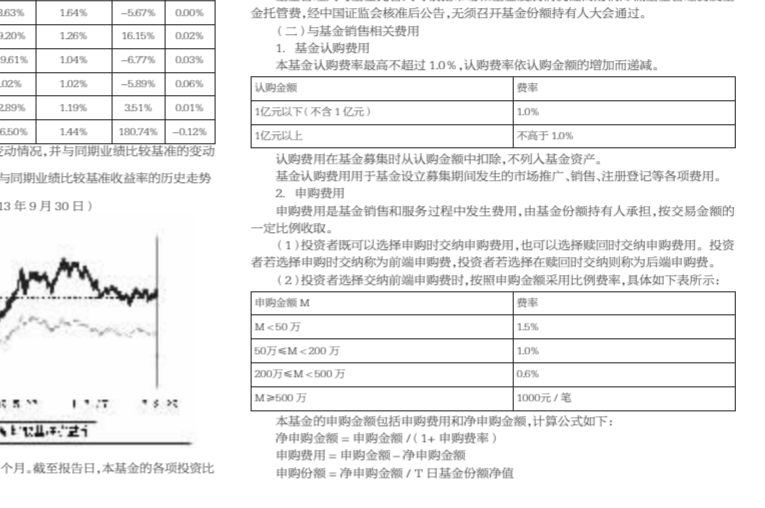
| 8.63% | 1.64% | –5.67% | 0.00% |
|---|---|---|---|
| 9.20% | 1.26% | 16.15% | 0.02% |
| 9.61% | 1.04% | –6.77% | 0.03% |
| 1.02% | 1.02% | –5.89% | 0.06% |
| 2.89% | 1.19% | 3.51% | 0.01% |
| 6.50% | 1.44% | 180.74% | –0.12% |

变动情况，并与同期业绩比较基准的变动

与同期业绩比较基准收益率的历史走势

13 年 9 月 30 日）

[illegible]

个月。截至报告日，本基金的各项投资比

金托管费，经中国证监会核准后公告，无须召开基金份额持有人大会通过。

（二）与基金销售相关费用

1. 基金认购费用

本基金认购费率最高不超过 1.0%，认购费率依认购金额的增加而递减。

| 认购金额 | 费率 |
|---|---|
| 1亿元以下（不含 1 亿元） | 1.0% |
| 1亿元以上 | 不高于 1.0% |

认购费用在基金募集时从认购金额中扣除，不列入基金资产。

基金认购费用用于基金设立募集期间发生的市场推广、销售、注册登记等各项费用。

2. 申购费用

申购费用是基金销售和服务过程中发生费用，由基金份额持有人承担，按交易金额的一定比例收取。

（1）投资者既可以选择申购时交纳申购费用，也可以选择赎回时交纳申购费用。投资者若选择申购时交纳称为前端申购费，投资者若选择在赎回时交纳则称为后端申购费。

（2）投资者选择交纳前端申购费时，按照申购金额采用比例费率，具体如下表所示：

| 申购金额 M | 费率 |
|---|---|
| M＜50 万 | 1.5% |
| 50万≤M＜200 万 | 1.0% |
| 200万≤M＜500 万 | 0.6% |
| M≥500 万 | 1000元 / 笔 |

本基金的申购金额包括申购费用和净申购金额，计算公式如下：

净申购金额 = 申购金额 /（1+ 申购费率）

申购费用 = 申购金额 – 净申购金额

申购份额 = 净申购金额 / T 日基金份额净值